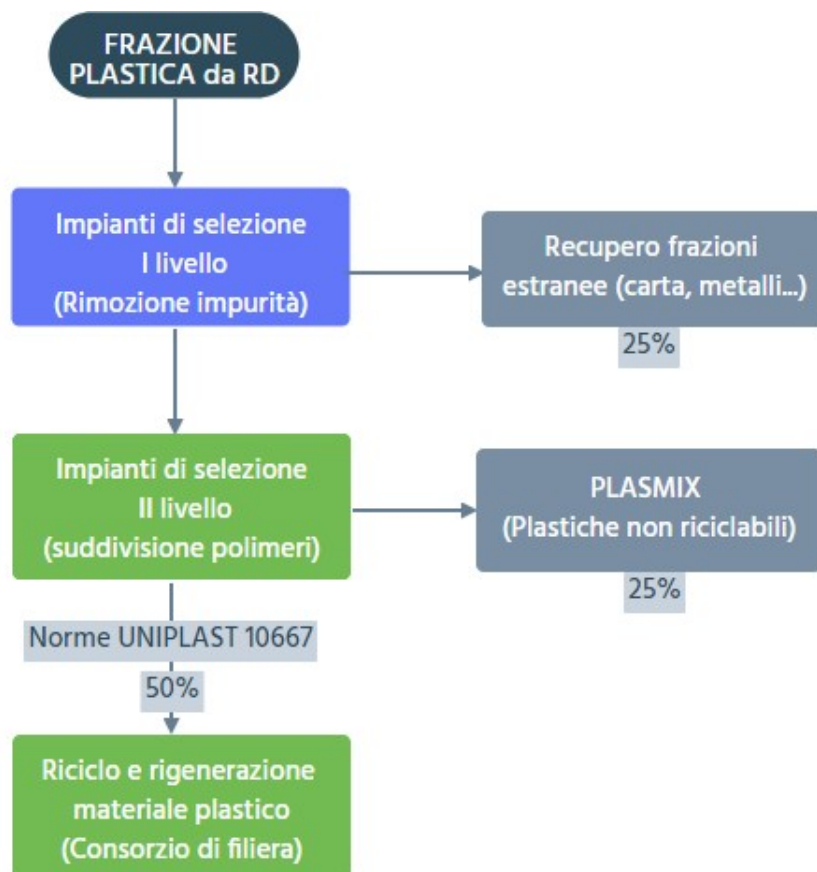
FRAZIONE PLASTICA da RD

Impianti di selezione I livello (Rimozione impurità)

Recupero frazioni estranee (carta, metalli...)

25%

Impianti di selezione II livello (suddivisione polimeri)

PLASMIX (Plastiche non riciclabili)

25%

Norme UNIPLAST 10667

50%

Riciclo e rigenerazione materiale plastico (Consorzio di filiera)